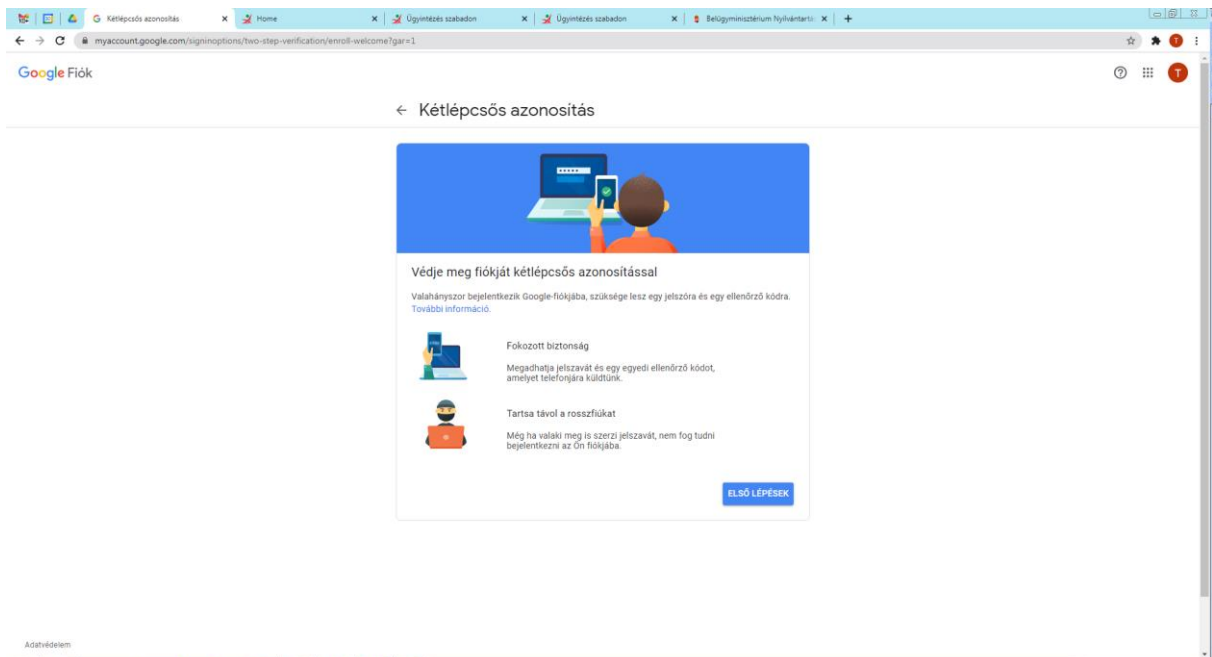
Kétlépcsős azonosítás ×
Home ×
Ügyintézés szabadon ×
Ügyintézés szabadon ×
Belügyminisztérium Nyilvántartá ×
+

myaccount.google.com/signinoptions/two-step-verification/enroll-welcome?gar=1

Google Fiók

← Kétlépcsős azonosítás

Védje meg fiókját kétlépcsős azonosítással

Valahányszor bejelentkezik Google-fiókjába, szüksége lesz egy jelszóra és egy ellenőrző kódra. További információ.

Fokozott biztonság

Megadhatja jelszavát és egy egyedi ellenőrző kódot, amelyet telefonjára küldtünk.

Tartsa távol a rosszfiúkat

Még ha valaki meg is szerzi jelszavát, nem fog tudni bejelentkezni az Ön fiókjába.

ELSŐ LÉPÉSEK

Adatvédelem